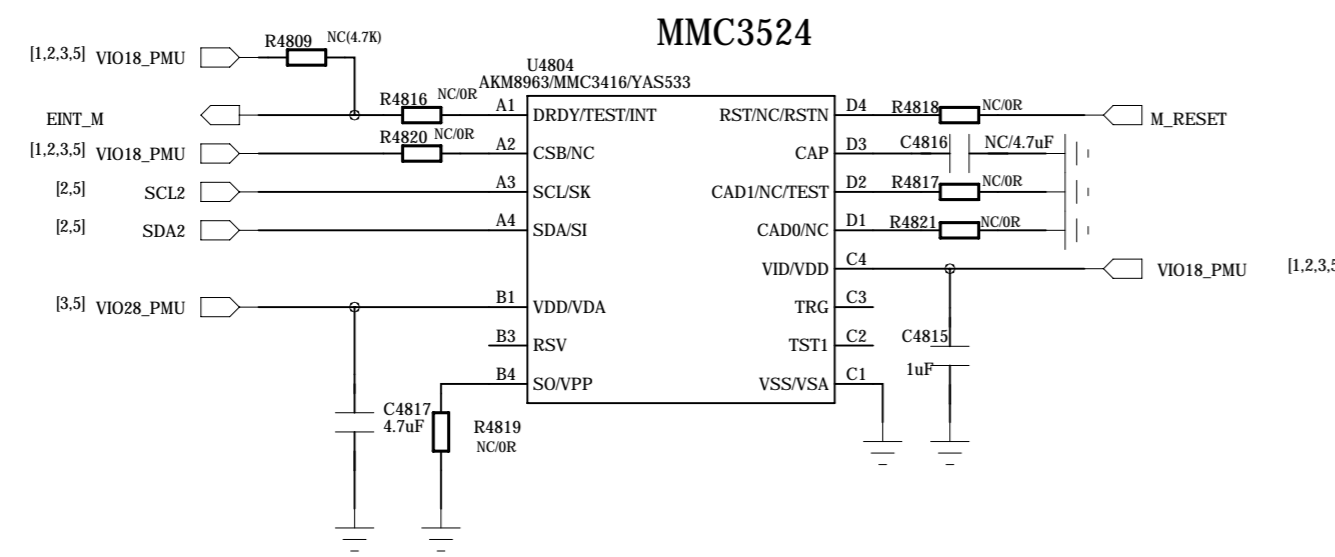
MMC3524

[1,2,3,5] VIO18_PMU
R4809 NC(4.7K)
U4804
AKM8963/MMC3416/YAS533
EINT_M
R4816 NC/0R
A1 DRDY/TEST/INT
RST/NC/RSTN D4
R4818 NC/0R
M_RESET
[1,2,3,5] VIO18_PMU
R4820 NC/0R
A2 CSB/NC
CAP D3
C4816 NC/4.7uF
[2,5] SCL2
A3 SCL/SK
CAD1/NC/TEST D2
R4817 NC/0R
[2,5] SDA2
A4 SDA/SI
CAD0/NC D1
R4821 NC/0R
VID/VDD C4
VIO18_PMU [1,2,3,5
[3,5] VIO28_PMU
B1 VDD/VDA
TRG C3
C4815
B3 RSV
TST1 C2
1uF
B4 SO/VPP
VSS/VSA C1
C4817
4.7uF
R4819
NC/0R